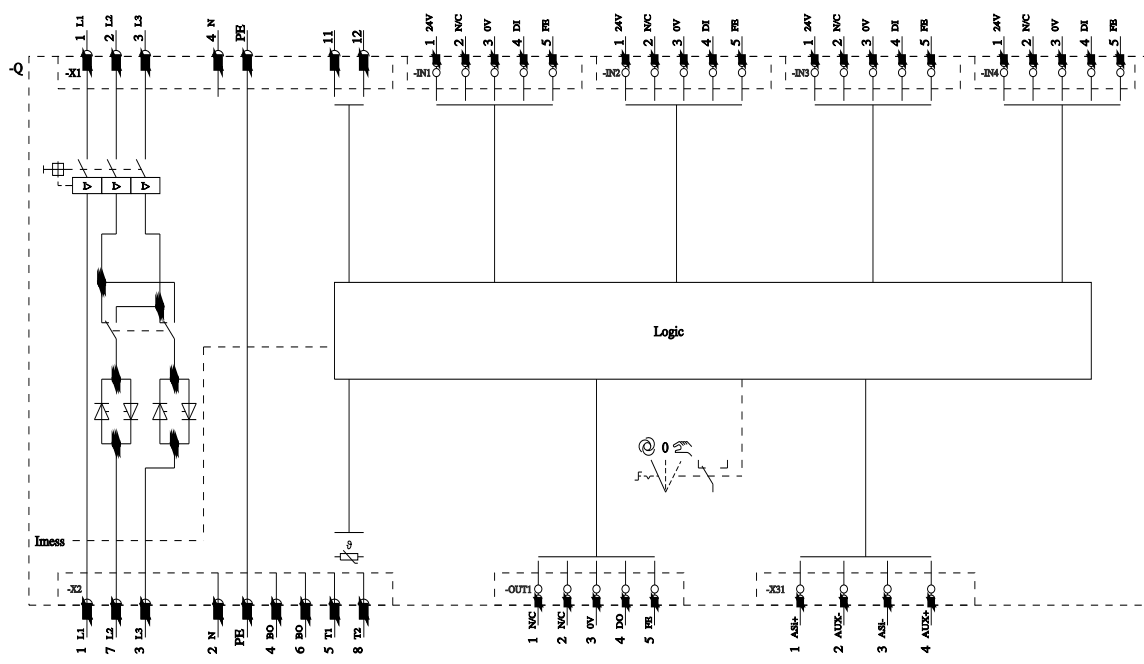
-Q

1 L1 2 L2 3 L3 4 N PE 11 12

-X1

-IN1 1 24V 2 N/C 3 0V 4 DI 5 FB

-IN2 1 24V 2 N/C 3 0V 4 DI 5 FB

-IN3 1 24V 2 N/C 3 0V 4 DI 5 FB

-IN4 1 24V 2 N/C 3 0V 4 DI 5 FB

Logic

0

$\vartheta$

Imess

-X2

1 L1 2 L2 3 L3 2 N PE 4 BO 6 BO 5 T1 8 T2

-OUT1 1 N/C 2 N/C 3 0V 4 DO 5 FB

-X31 1 ASI+ 2 AUX- 3 ASI- 4 AUX+